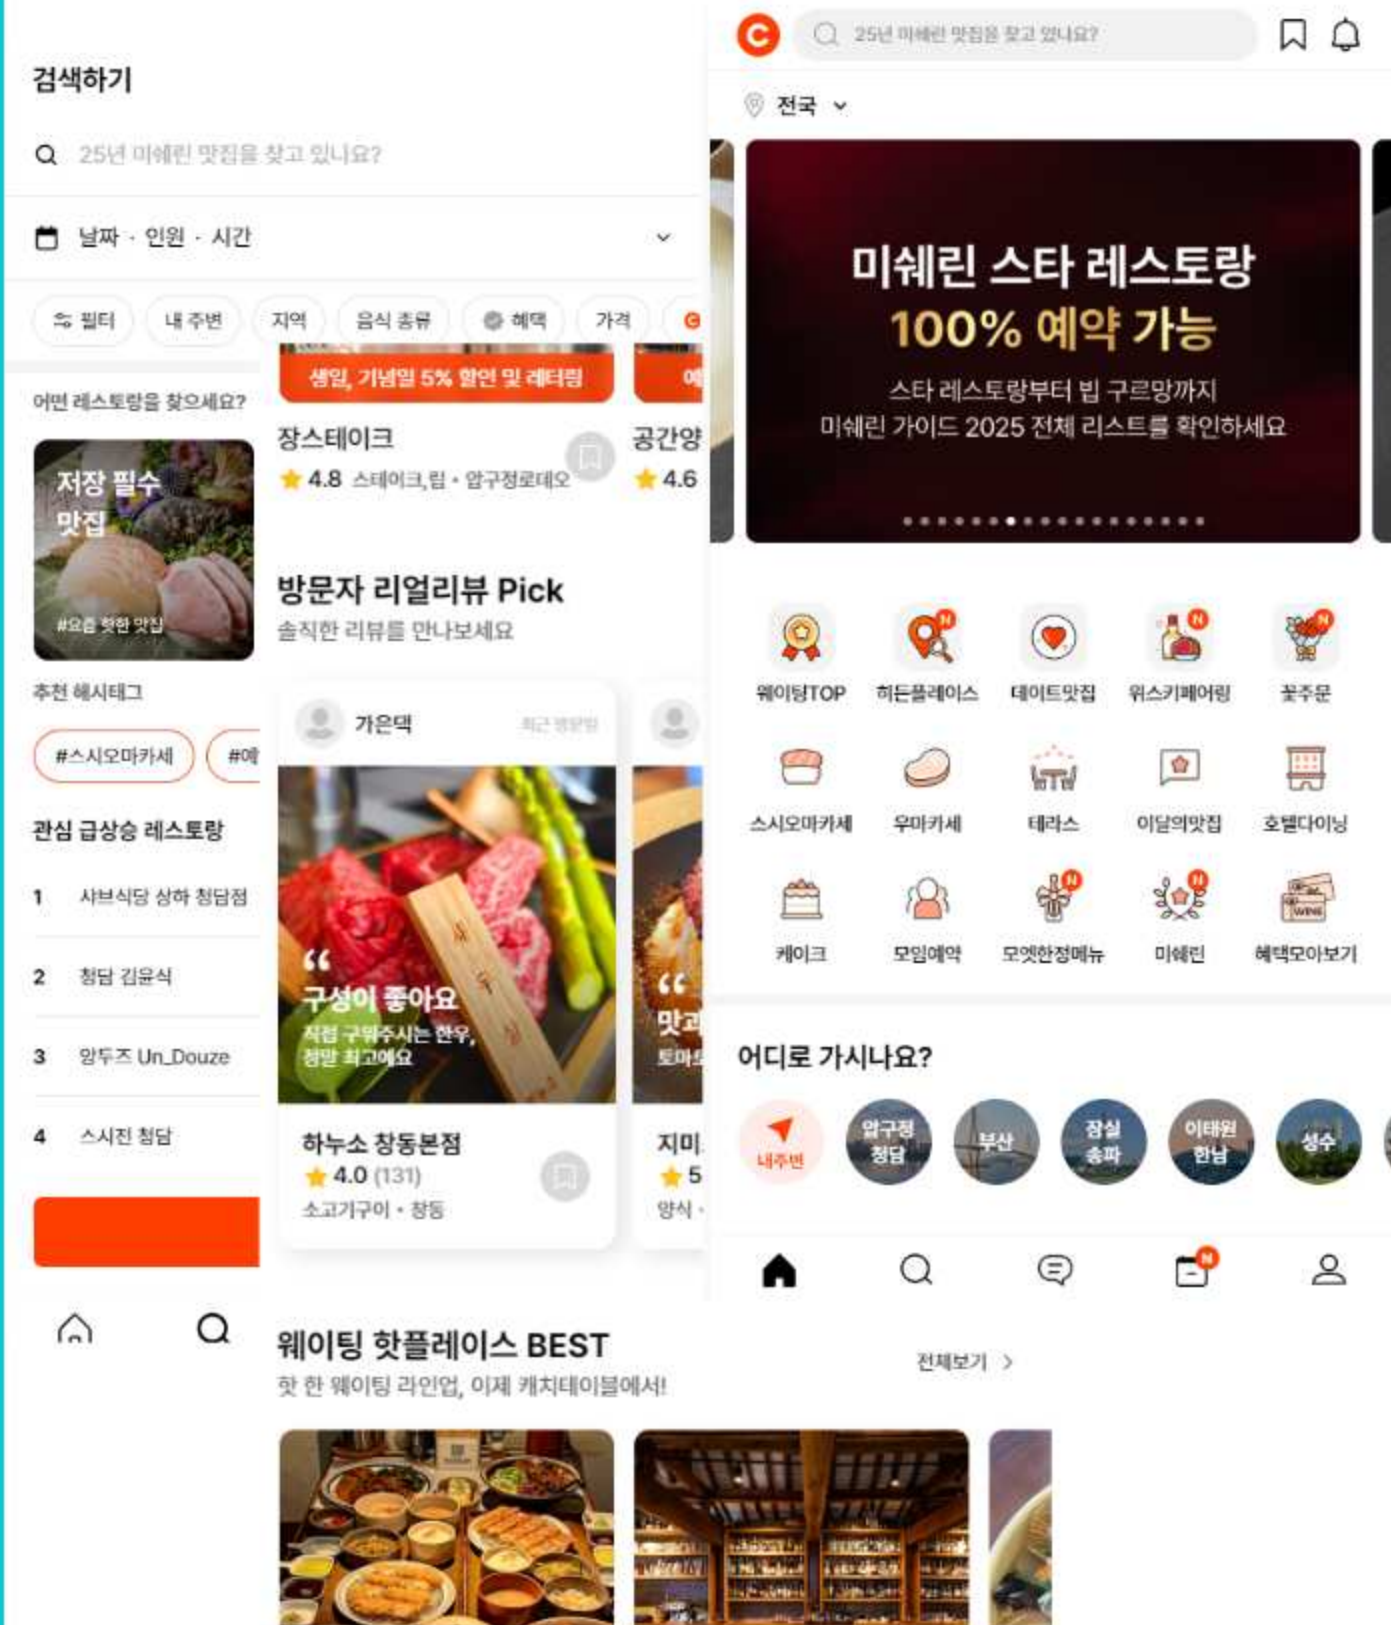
검색하기

25년 미쉐린 맛집을 찾고 있나요?

날짜 · 인원 · 시간

필터
내 주변
지역
음식 종류
혜택
가격

어떤 레스토랑을 찾으세요?

저장 필수 맛집
#요즘 핫한 맛집

추천 해시태그

#스시오마카세
#예

관심 급상승 레스토랑

1 샤브식당 상하 청담점
2 청담 김윤식
3 앙두즈 Un_Douze
4 스시진 청담

생일, 기념일 5% 할인 및 레터링

장스테이크
4.8 스테이크,립 · 압구정로데오

공간양
4.6

방문자 리얼리뷰 Pick
솔직한 리뷰를 만나보세요

가은댁
최근 방문함

“구성이 좋아요
직접 구워주시는 한우, 정말 최고예요

“맛고
토마

하누소 창동본점
4.0 (131)
소고기구이 · 창동

지미
5
양식

웨이팅 핫플레이스 BEST
핫 한 웨이팅 라인업, 이제 캐치테이블에서!
전체보기

25년 미쉐린 맛집을 찾고 있나요?

전국

미쉐린 스타 레스토랑
100% 예약 가능
스타 레스토랑부터 빕 구르망까지
미쉐린 가이드 2025 전체 리스트를 확인하세요

웨이팅TOP
히든플레이스
데이트맛집
위스키페어링
꽃주문
스시오마카세
우마카세
테라스
이달의맛집
호텔다이닝
케이크
모임예약
모엣한정메뉴
미쉐린
혜택모아보기

어디로 가시나요?

내주변
압구정 청담
부산
잠실 송파
이태원 한남
성수